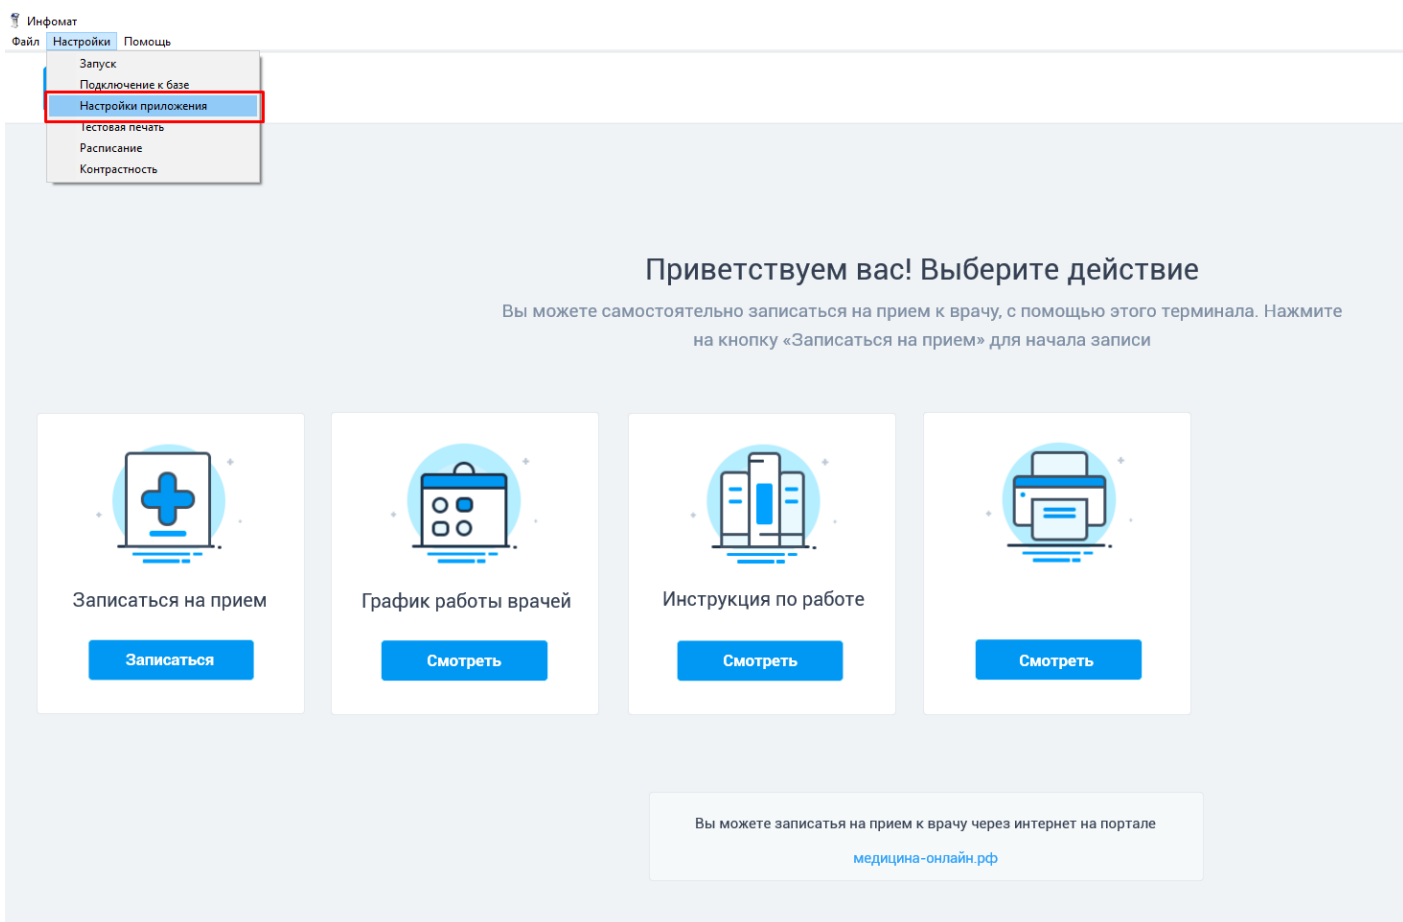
Инфомат
Файл Настройки Помощь
Запуск
Подключение к базе
Настройки приложения
Тестовая печать
Расписание
Контрастность

Приветствуем вас! Выберите действие
Вы можете самостоятельно записаться на прием к врачу, с помощью этого терминала. Нажмите на кнопку «Записаться на прием» для начала записи

Записаться на прием
Записаться

График работы врачей
Смотреть

Инструкция по работе
Смотреть

Смотреть

Вы можете записатья на прием к врачу через интернет на портале
медицина-онлайн.рф